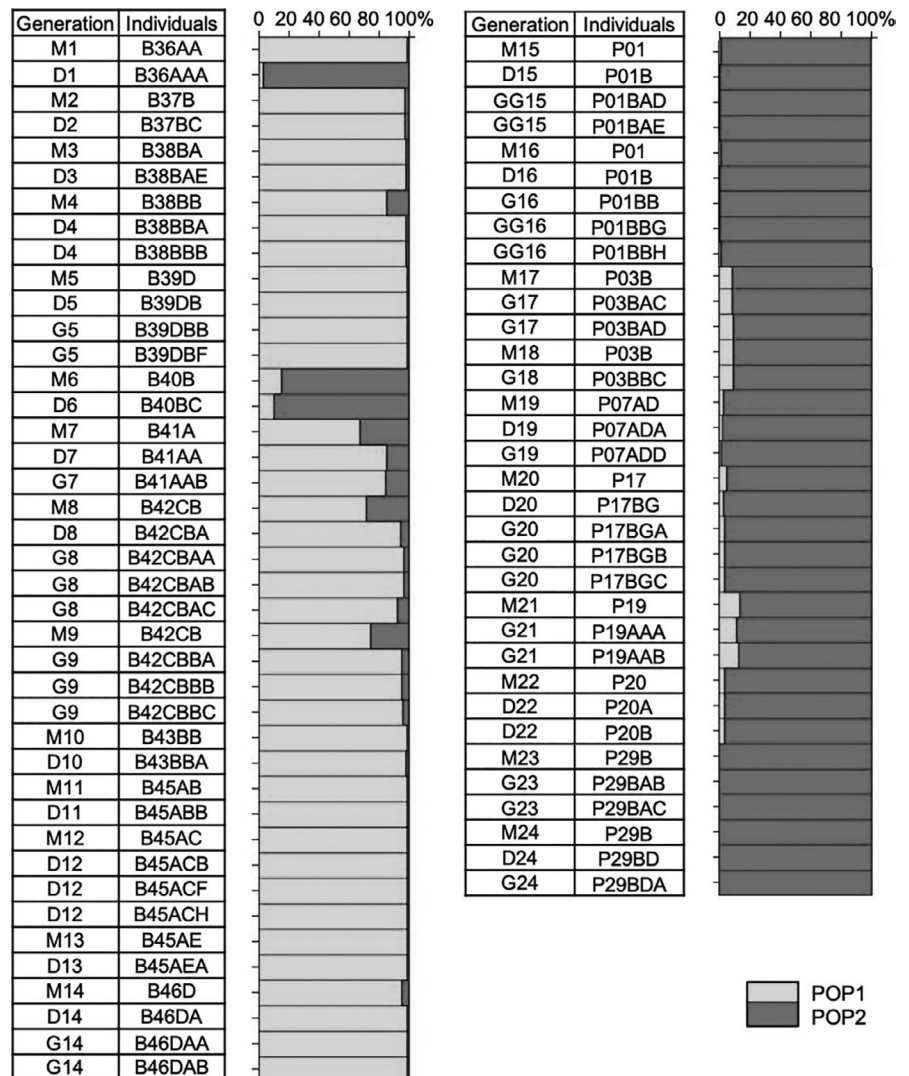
| Generation | Individuals |
|---|---|
| M1 | B36AA |
| D1 | B36AAA |
| M2 | B37B |
| D2 | B37BC |
| M3 | B38BA |
| D3 | B38BAE |
| M4 | B38BB |
| D4 | B38BBA |
| D4 | B38BBB |
| M5 | B39D |
| D5 | B39DB |
| G5 | B39DBB |
| G5 | B39DBF |
| M6 | B40B |
| D6 | B40BC |
| M7 | B41A |
| D7 | B41AA |
| G7 | B41AAB |
| M8 | B42CB |
| D8 | B42CBA |
| G8 | B42CBAA |
| G8 | B42CBAB |
| G8 | B42CBAC |
| M9 | B42CB |
| G9 | B42CBBA |
| G9 | B42CBBB |
| G9 | B42CBBC |
| M10 | B43BB |
| D10 | B43BBA |
| M11 | B45AB |
| D11 | B45ABB |
| M12 | B45AC |
| D12 | B45ACB |
| D12 | B45ACF |
| D12 | B45ACH |
| M13 | B45AE |
| D13 | B45AEA |
| M14 | B46D |
| D14 | B46DA |
| G14 | B46DAA |
| G14 | B46DAB |

0 20 40 60 80 100%

| Generation | Individuals |
|---|---|
| M15 | P01 |
| D15 | P01B |
| GG15 | P01BAD |
| GG15 | P01BAE |
| M16 | P01 |
| D16 | P01B |
| G16 | P01BB |
| GG16 | P01BBG |
| GG16 | P01BBH |
| M17 | P03B |
| G17 | P03BAC |
| G17 | P03BAD |
| M18 | P03B |
| G18 | P03BBC |
| M19 | P07AD |
| D19 | P07ADA |
| G19 | P07ADD |
| M20 | P17 |
| D20 | P17BG |
| G20 | P17BGA |
| G20 | P17BGB |
| G20 | P17BGC |
| M21 | P19 |
| G21 | P19AAA |
| G21 | P19AAB |
| M22 | P20 |
| D22 | P20A |
| D22 | P20B |
| M23 | P29B |
| G23 | P29BAB |
| G23 | P29BAC |
| M24 | P29B |
| D24 | P29BD |
| G24 | P29BDA |

0 20 40 60 80 100%

POP1
POP2